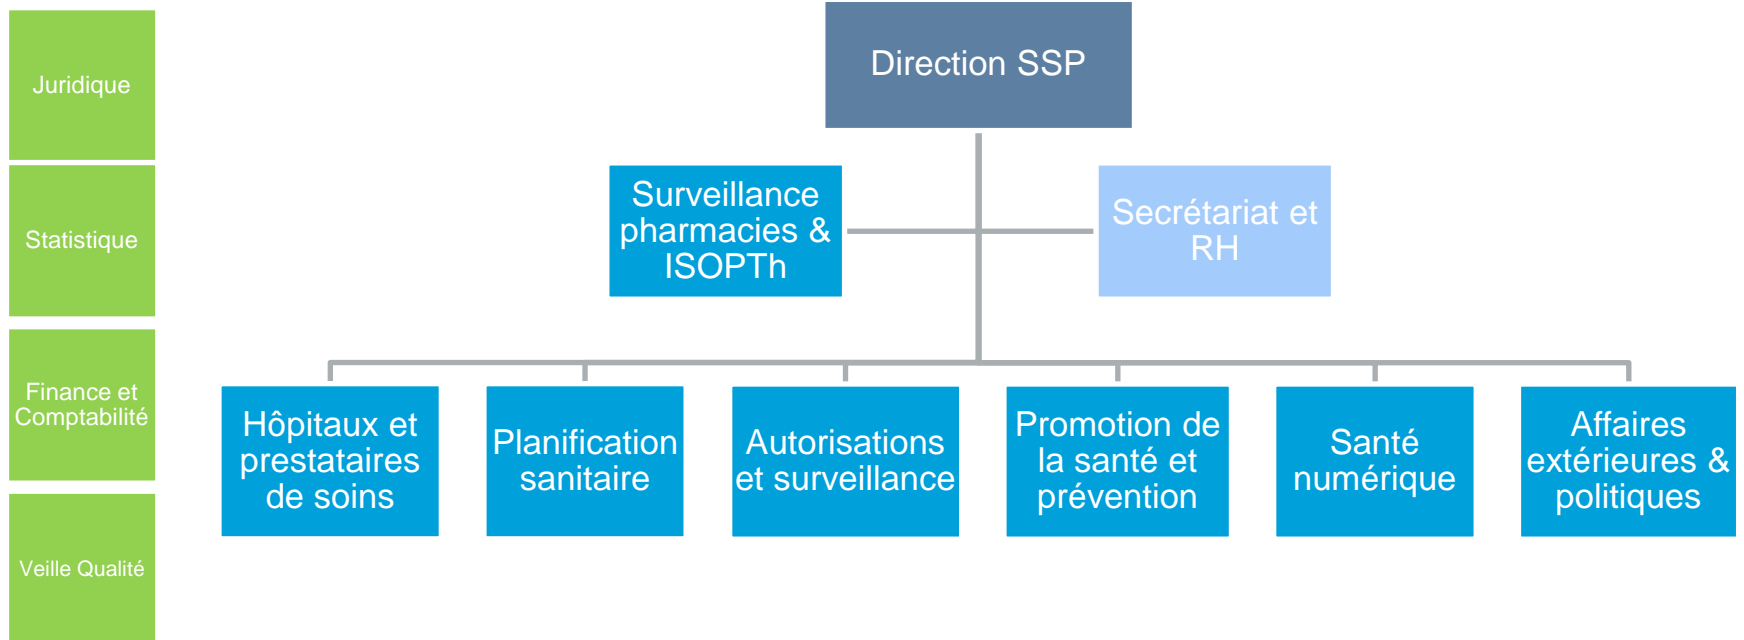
Juridique

Statistique

Finance et Comptabilité

Veille Qualité

Direction SSP

Surveillance pharmacies & ISOPTh

Secrétariat et RH

Hôpitaux et prestataires de soins

Planification sanitaire

Autorisations et surveillance

Promotion de la santé et prévention

Santé numérique

Affaires extérieures & politiques